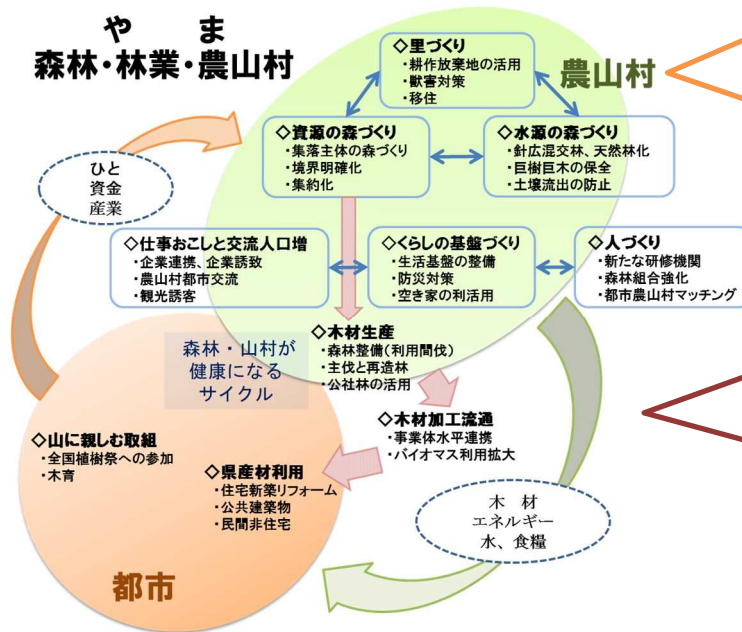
やま
森林・林業・農山村

ひと
資金
産業

農山村

◇里づくり
・耕作放棄地の活用
・獣害対策
・移住

◇資源の森づくり
・集落主体の森づくり
・境界明確化
・集約化

◇水源の森づくり
・針広混交林、天然林化
・巨樹巨木の保全
・土壌流出の防止

◇仕事おこしと交流人口増
・企業連携、企業誘致
・農山村都市交流
・観光誘客

◇くらしの基盤づくり
・生活基盤の整備
・防災対策
・空き家の利活用

◇人づくり
・新たな研修機関
・森林組合強化
・都市農山村マッチング

森林・山村が
健康になる
サイクル

◇木材生産
・森林整備（利用間伐）
・主伐と再造林
・公社林の活用

◇木材加工流通
・事業体水平連携
・バイオマス利用拡大

◇山に親しむ取組
・全国植樹祭への参加
・木育

◇県産材利用
・住宅新築リフォーム
・公共建築物
・民間非住宅

木　材
エネルギー
水、食糧

都市